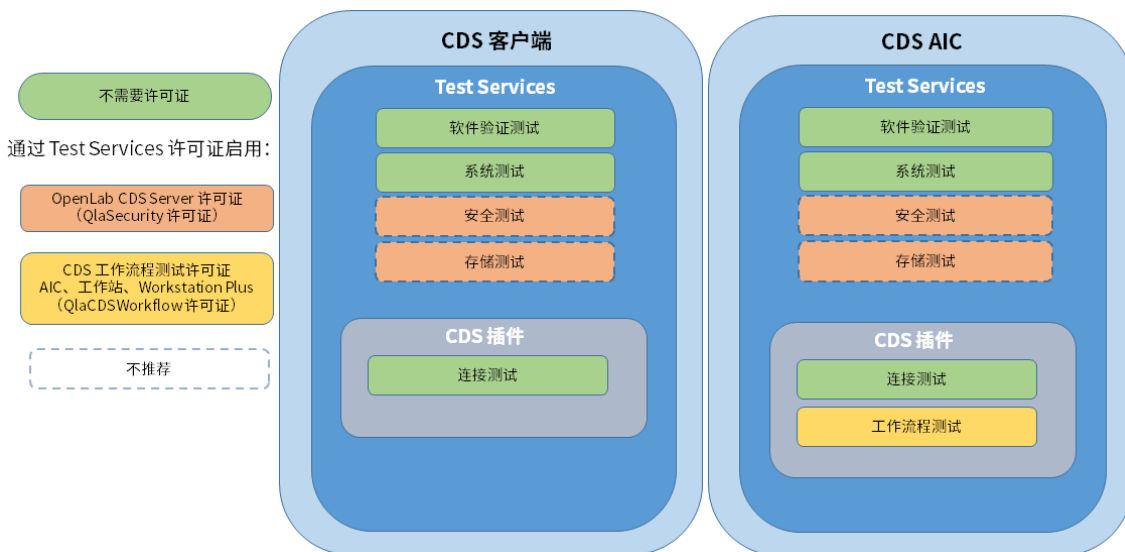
不需要许可证

通过 Test Services 许可证启用：

OpenLab CDS Server 许可证
（QlaSecurity 许可证）

CDS 工作流程测试许可证
AIC、工作站、Workstation Plus
（QlaCDSWorkflow 许可证）

不推荐

CDS 客户端

Test Services

软件验证测试

系统测试

安全测试

存储测试

CDS 插件

连接测试

CDS AIC

Test Services

软件验证测试

系统测试

安全测试

存储测试

CDS 插件

连接测试

工作流程测试